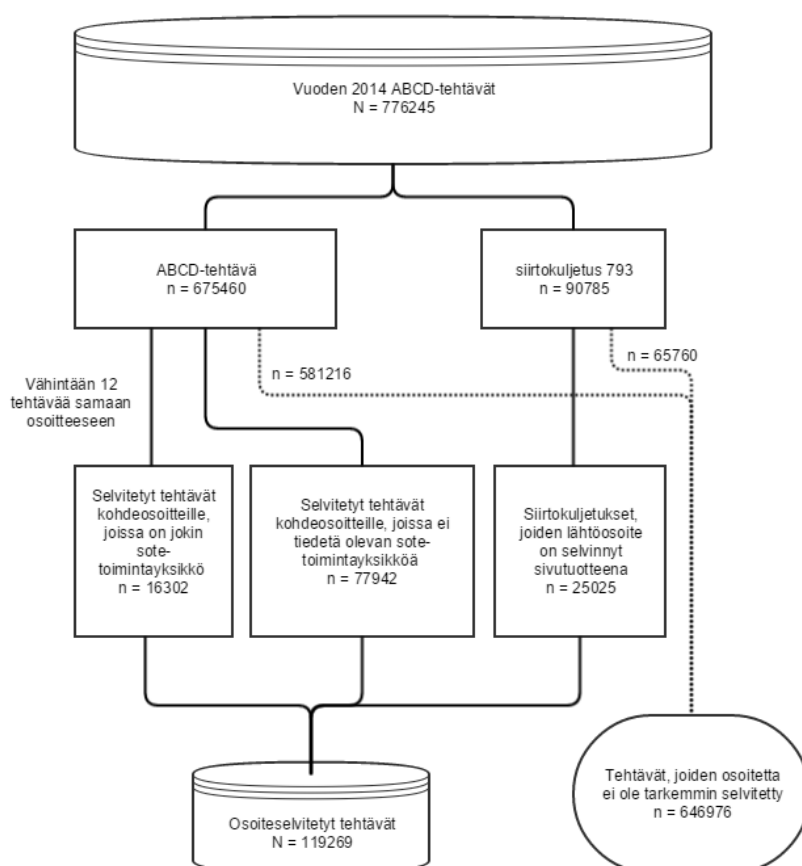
Vuoden 2014 ABCD-tehtävät
N = 776245

ABCD-tehtävä
n = 675460

siirtokuljetus 793
n = 90785

n = 65760

n = 581216

Vähintään 12 tehtävää samaan osoitteeseen

Selvitetyt tehtävät kohdeosoitteille, joissa on jokin sote-toimintayksikkö
n = 16302

Selvitetyt tehtävät kohdeosoitteille, joissa ei tiedetä olevan sote-toimintayksikköä
n = 77942

Siirtokuljetukset, joiden lähtöosoite on selvinnyt sivutuotteena
n = 25025

Osoiteselvitetyt tehtävät
N = 119269

Tehtävät, joiden osoitetta ei ole tarkemmin selvitetty
n = 646976